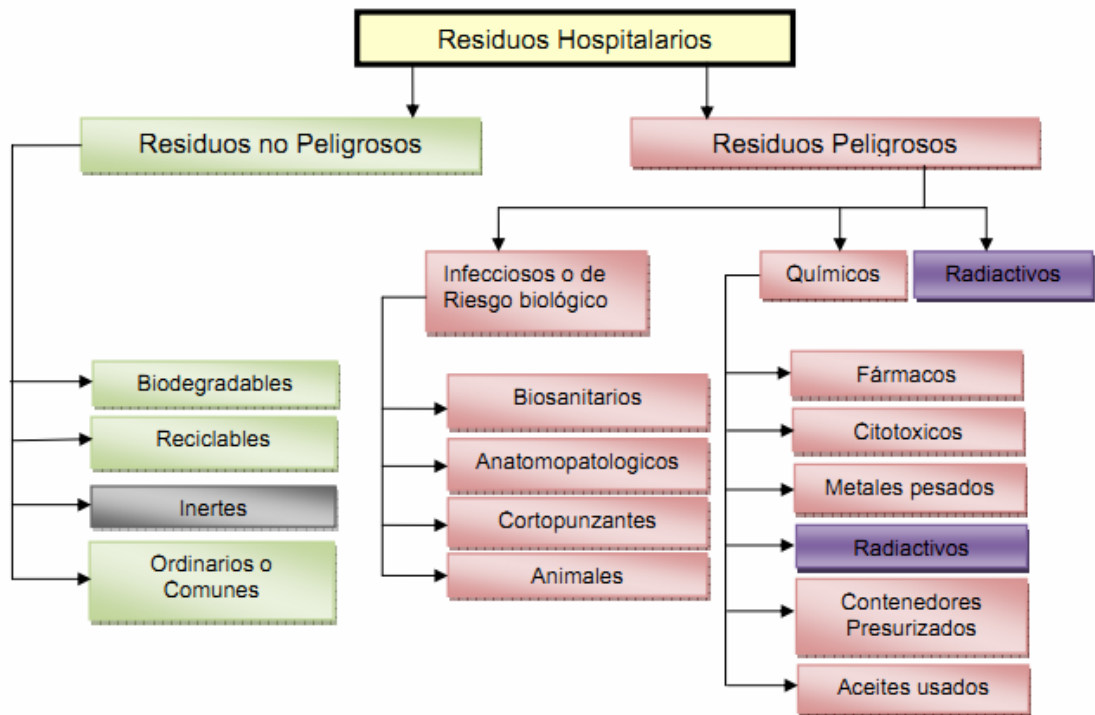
Residuos Hospitalarios

Residuos no Peligrosos

Residuos Peligrosos

Infecciosos o de Riesgo biológico

Químicos

Radiactivos

Biodegradables

Reciclables

Inertes

Ordinarios o Comunes

Biosanitarios

Anatomopatologicos

Cortopunzantes

Animales

Fármacos

Citotoxicos

Metales pesados

Radiactivos

Contenedores Presurizados

Aceites usados